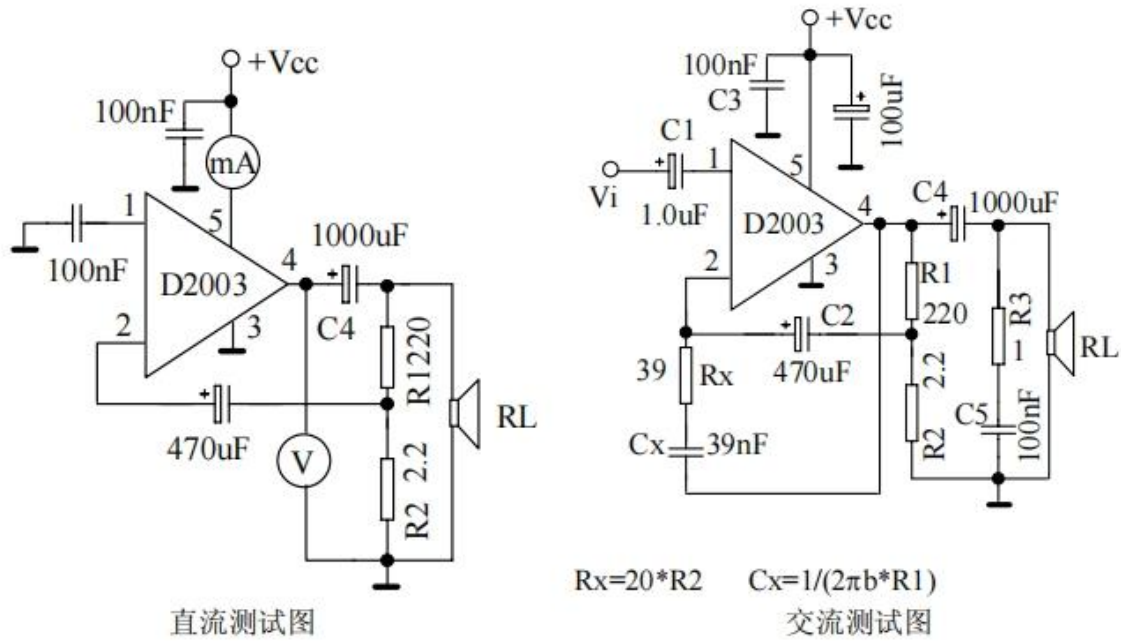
+Vcc
100nF
mA
1
5
100nF
D2003
4
1000uF
+
2
3
C4
R1220
+
470uF
V
2.2
R2
RL

直流测试图

+Vcc
100nF
C3
+
100uF
C1
+
1
5
Vi
1.0uF
D2003
4
C4
+
1000uF
2
3
R1
220
R3
+
C2
1
RL
39
Rx
470uF
2.2
C5
100nF
Cx
39nF
R2

Rx=20*R2 Cx=1/(2πb*R1)

交流测试图